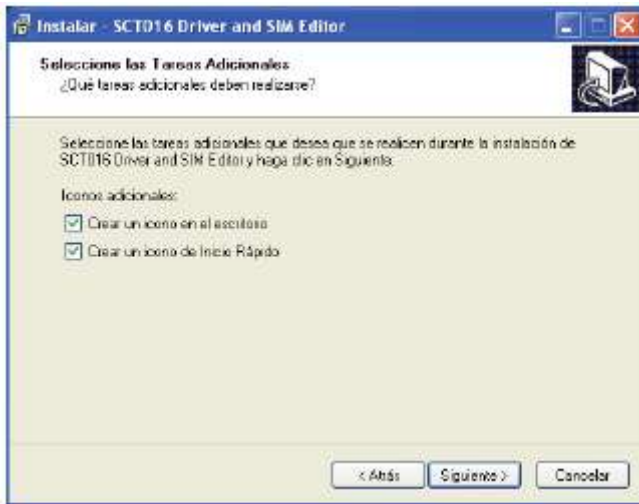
Instalar - SCT016 Driver and SIM Editor

Seleccione las Tareas Adicionales
¿Qué tareas adicionales deben realizarse?

Seleccione las tareas adicionales que desea que se realicen durante la instalación de SCT016 Driver and SIM Editor y haga clic en Siguiente.

Iconos adicionales:

Crear un icono en el escritorio

Crear un icono de Inicio Rápido

< Atrás

Siguiente >

Cancelar